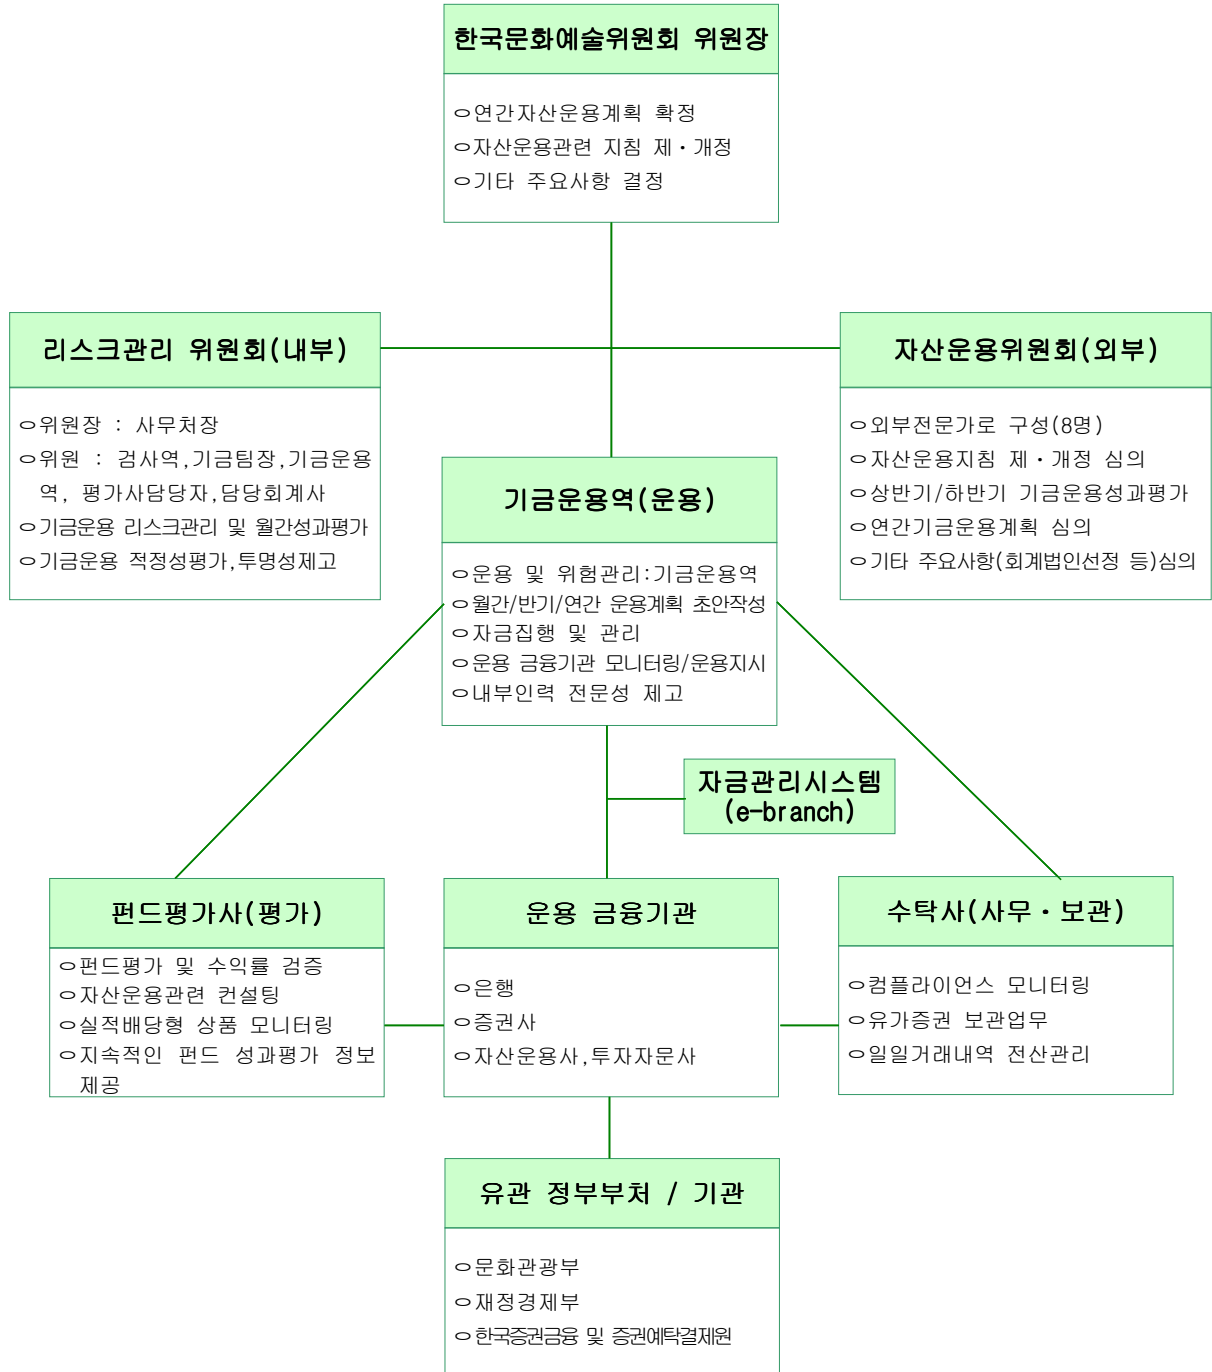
한국문화예술위원회 위원장

ㅇ연간자산운용계획 확정
ㅇ자산운용관련 지침 제·개정
ㅇ기타 주요사항 결정

리스크관리 위원회(내부)

ㅇ위원장 : 사무처장
ㅇ위원 : 검사역, 기금팀장, 기금운용역, 평가사담당자, 담당회계사
ㅇ기금운용 리스크관리 및 월간성과평가
ㅇ기금운용 적정성평가, 투명성제고

자산운용위원회(외부)

ㅇ외부전문가로 구성(8명)
ㅇ자산운용지침 제·개정 심의
ㅇ상반기/하반기 기금운용성과평가
ㅇ연간기금운용계획 심의
ㅇ기타 주요사항(회계법인선정 등)심의

기금운용역(운용)

ㅇ운용 및 위험관리:기금운용역
ㅇ월간/반기/연간 운용계획 초안작성
ㅇ자금집행 및 관리
ㅇ운용 금융기관 모니터링/운용지시
ㅇ내부인력 전문성 제고

자금관리시스템
(e-branch)

펀드평가사(평가)

ㅇ펀드평가 및 수익률 검증
ㅇ자산운용관련 컨설팅
ㅇ실적배당형 상품 모니터링
ㅇ지속적인 펀드 성과평가 정보제공

운용 금융기관

ㅇ은행
ㅇ증권사
ㅇ자산운용사, 투자자문사

수탁사(사무·보관)

ㅇ컴플라이언스 모니터링
ㅇ유가증권 보관업무
ㅇ일일거래내역 전산관리

유관 정부부처 / 기관

ㅇ문화관광부
ㅇ재정경제부
ㅇ한국증권금융 및 증권예탁결제원